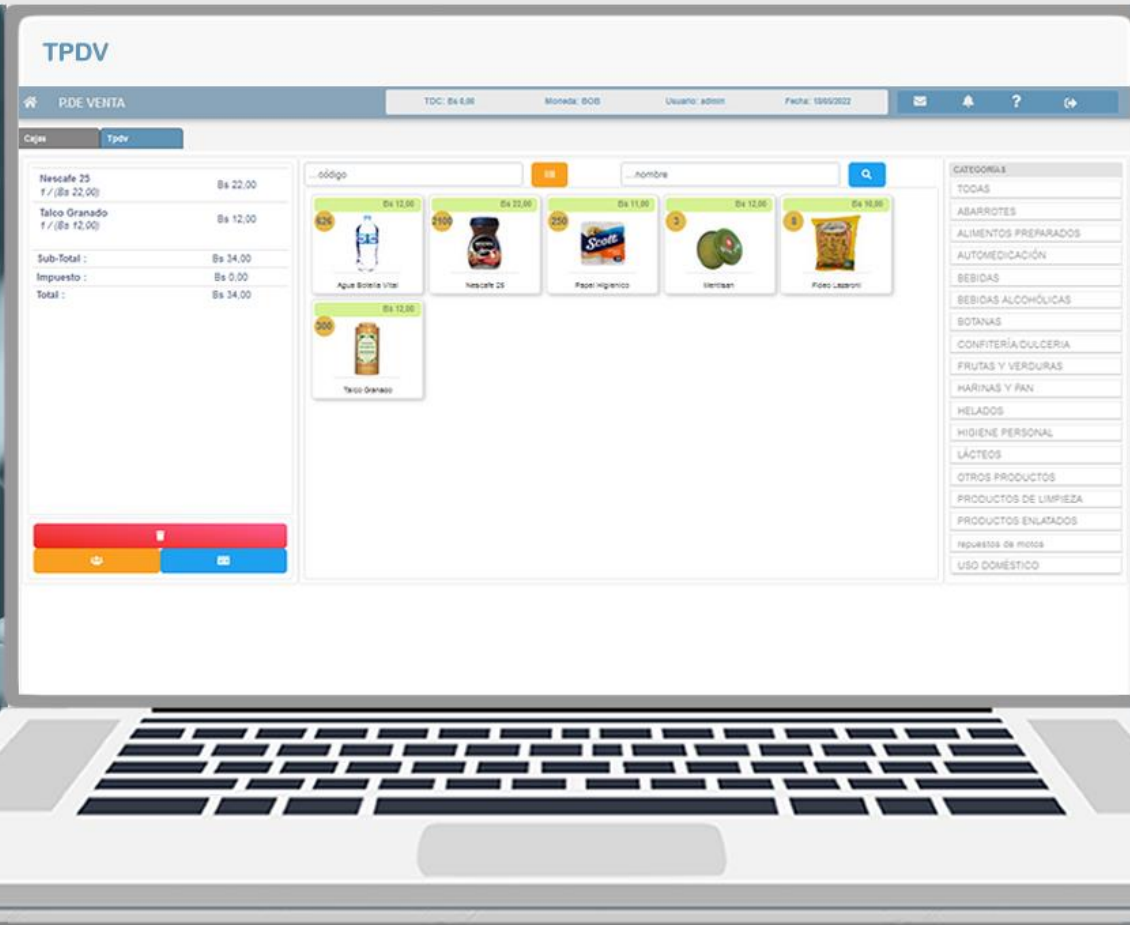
TPDV

P.DE VENTA

TDC: Bs 0,00 Moneda: BOB Usuario: admin Fecha: 10/05/2022

?

Cajas Tpdv

Nescafe 25
1 / (Bs 22,00) Bs 22,00

Talco Granado
1 / (Bs 12,00) Bs 12,00

Sub-Total : Bs 34,00
Impuesto : Bs 0,00
Total : Bs 34,00

...código

...nombre

Bs 12,00
626
Agua Botella Vital

Bs 22,00
2100
Nescafe 25

Bs 11,00
250
Papel Higienico

Bs 12,00
3
Mentisan

Bs 10,00
8
Fideo Lazaroni

Bs 12,00
300
Talco Granado

CATEGORIAS
TODAS
ABARROTES
ALIMENTOS PREPARADOS
AUTOMEDICACIÓN
BEBIDAS
BEBIDAS ALCOHÓLICAS
BOTANAS
CONFITERÍA/DULCERIA
FRUTAS Y VERDURAS
HARINAS Y PAN
HELADOS
HIGIENE PERSONAL
LÁCTEOS
OTROS PRODUCTOS
PRODUCTOS DE LIMPIEZA
PRODUCTOS ENLATADOS
repuestos de motos
USO DOMESTICO